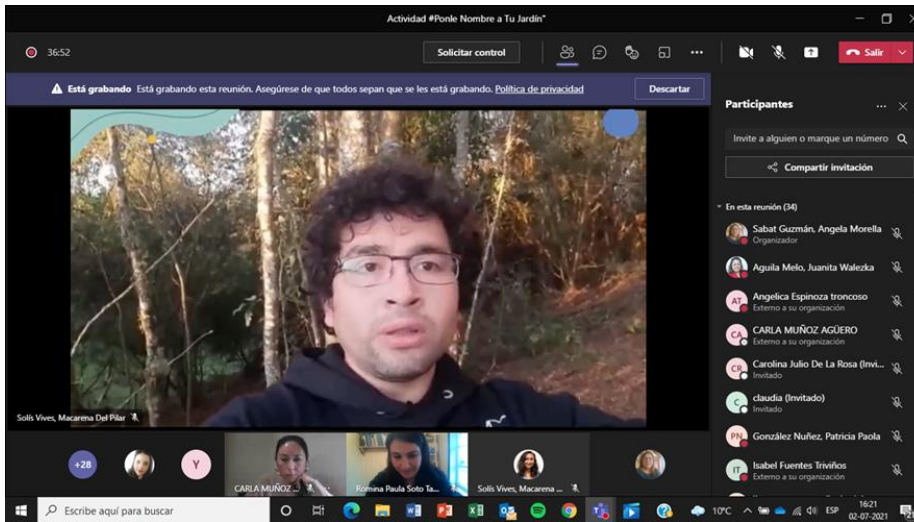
Actividad #Ponle Nombre a Tu Jardín"

36:52

Solicitar control

Salir

Está grabando Está grabando esta reunión. Asegúrese de que todos sepan que se les está grabando. Política de privacidad

Descartar

Participantes

Invite a alguien o marque un número

Compartir invitación

En esta reunión (34)

Sabat Guzmán, Angela Morella
Organizador

Aguila Melo, Juanita Walezka

AT Angelica Espinoza troncoso
Externo a su organización

CA CARLA MUÑOZ AGÜERO
Externo a su organización

CR Carolina Julio De La Rosa (Invi...
Invitado

C claudia (Invitado)
Invitado

PN González Nuñez, Patricia Paola

IT Isabel Fuentes Triviños
Externo a su organización

Solís Vives, Macarena Del Pilar

+28

Y

CARLA MUÑOZ ...

Romina Paula Soto Ta...

Solís Vives, Macarena ...

Escribe aquí para buscar

10°C

ESP

16:21
02-07-2021